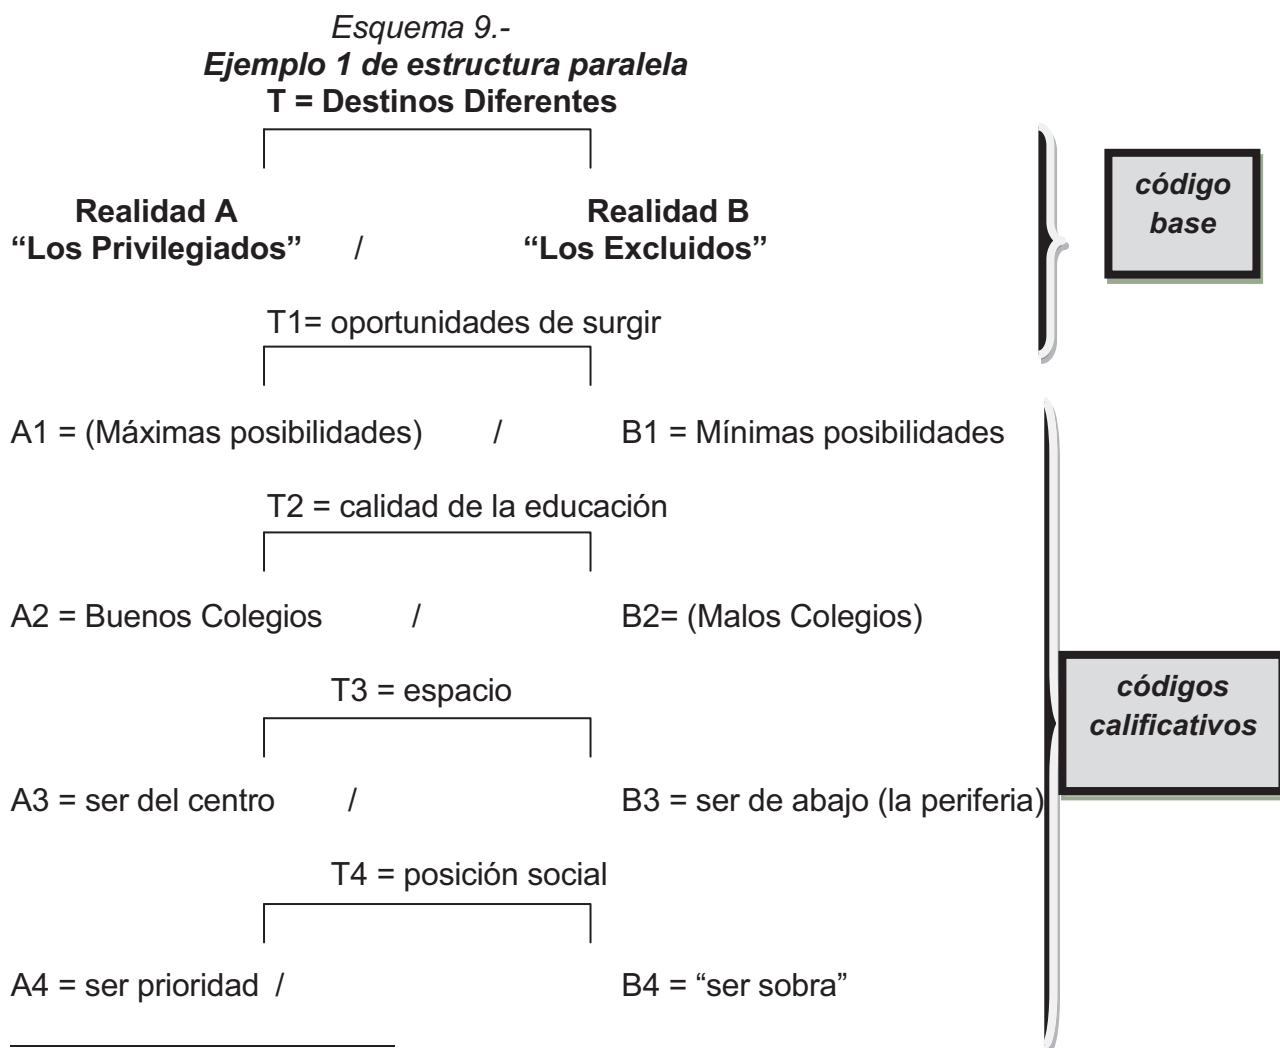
*Esquema 9.-*
***Ejemplo 1 de estructura paralela***
**T = Destinos Diferentes**

**Realidad A** **"Los Privilegiados"** / **Realidad B** **"Los Excluidos"**

***código base***

T1= oportunidades de surgir

A1 = (Máximas posibilidades) / B1 = Mínimas posibilidades

T2 = calidad de la educación

A2 = Buenos Colegios / B2= (Malos Colegios)

T3 = espacio

A3 = ser del centro / B3 = ser de abajo (la periferia)

T4 = posición social

A4 = ser prioridad / B4 = "ser sobra"

***códigos calificativos***